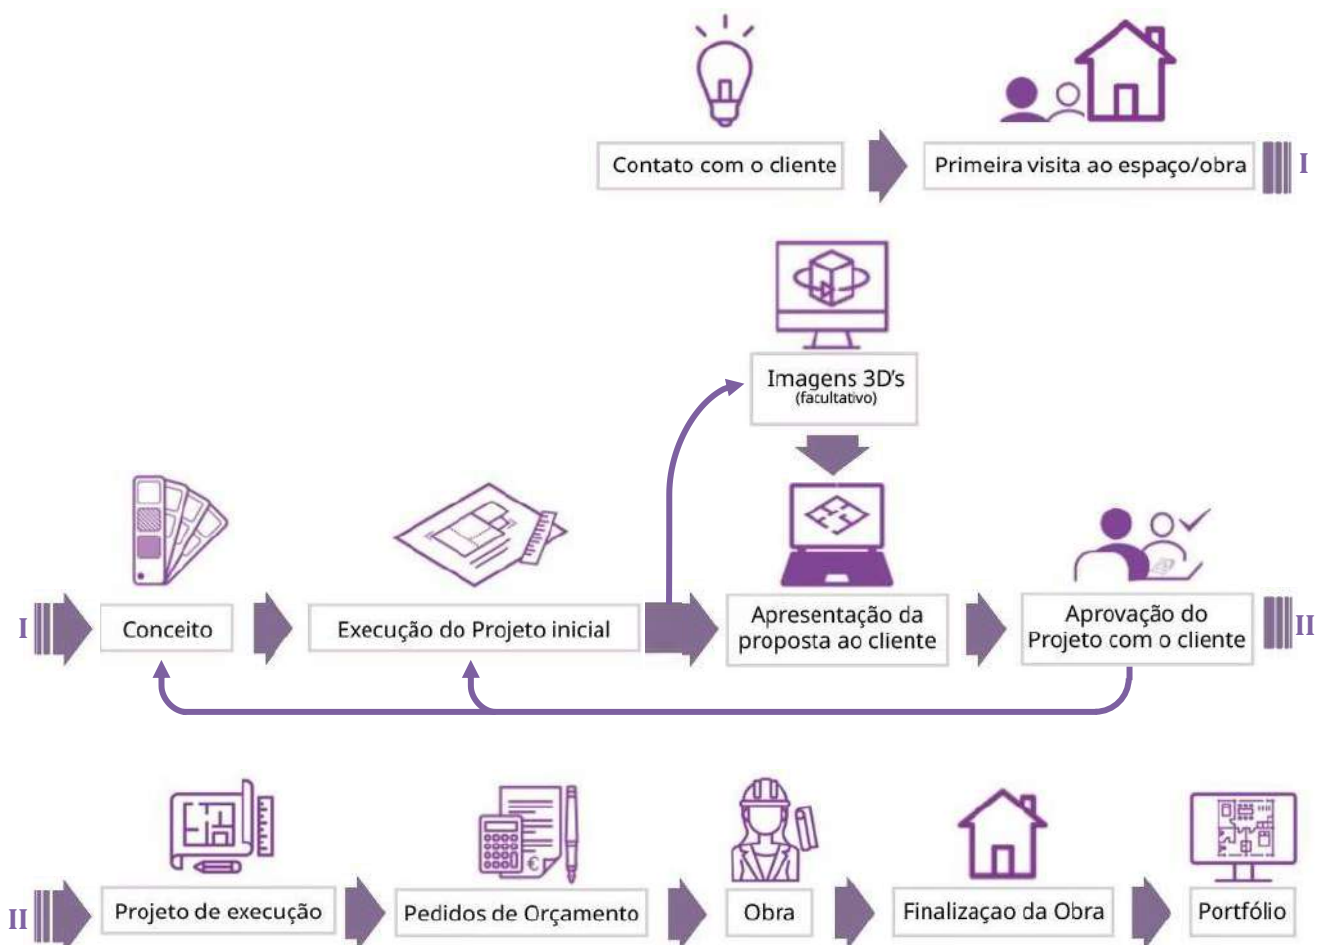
Contato com o cliente

Primeira visita ao espaço/obra

I

Imagens 3D's
(facultativo)

I

Conceito

Execução do Projeto inicial

Apresentação da proposta ao cliente

Aprovação do Projeto com o cliente

II

II

Projeto de execução

Pedidos de Orçamento

Obra

Finalizaçao da Obra

Portfólio